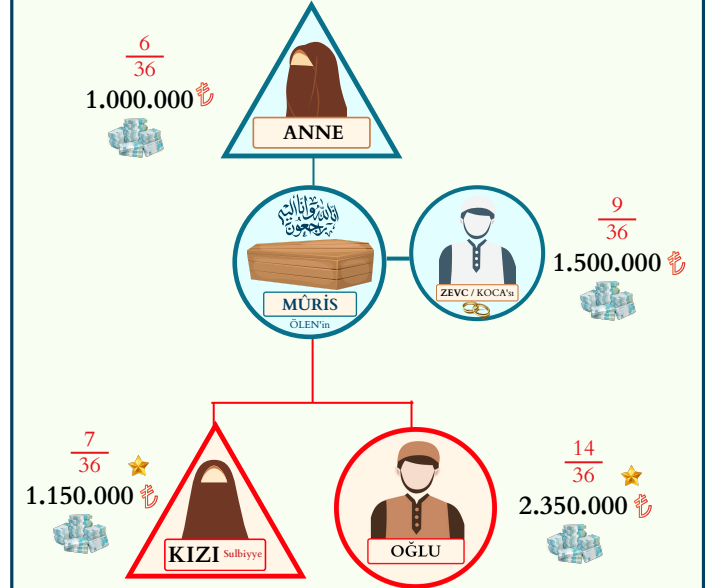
$\frac{6}{36}$
1.000.000 ₺

ANNE

إِنَّا لِلَّهِ وَإِنَّا إِلَيْهِ رَاجِعُونَ

MÛRİS
ÖLEN'in

ZEVC / KOCA'sı

$\frac{9}{36}$
1.500.000 ₺

$\frac{7}{36}$
1.150.000 ₺

KIZI Sulbiyye

OĞLU

$\frac{14}{36}$
2.350.000 ₺